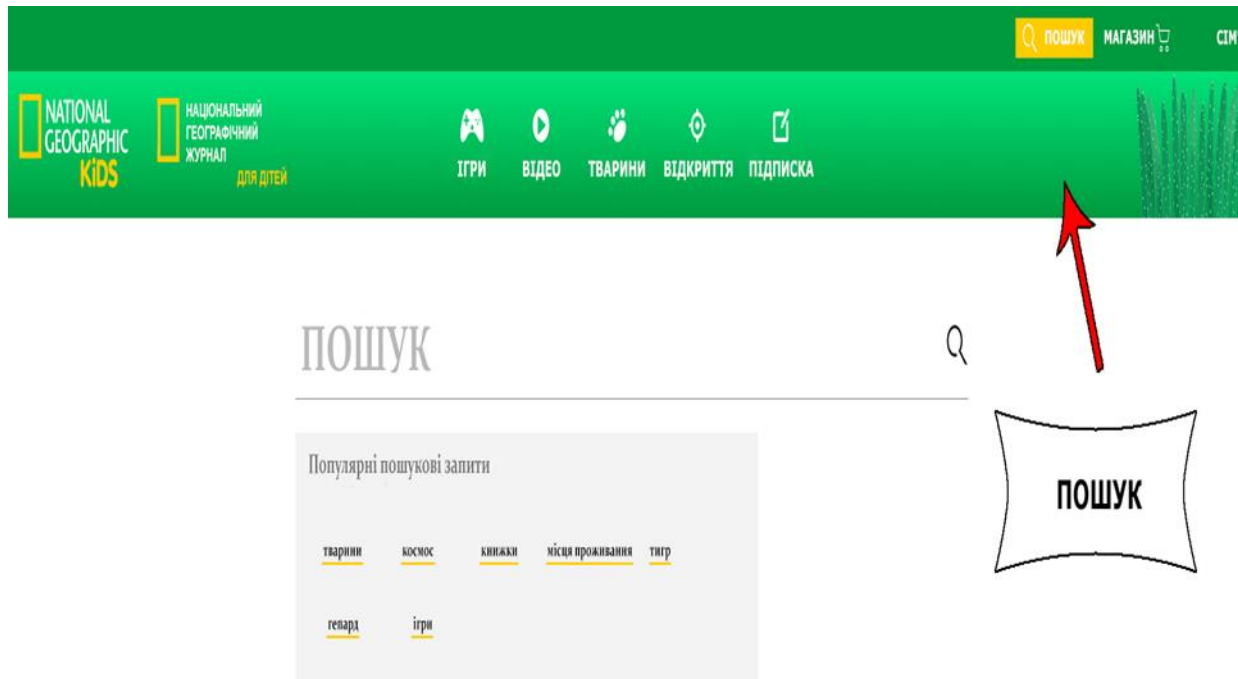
ПОШУК МАГАЗИН СІМ

NATIONAL GEOGRAPHIC KiDS

НАЦІОНАЛЬНИЙ ГЕОГРАФІЧНИЙ ЖУРНАЛ ДЛЯ ДІТЕЙ

ІГРИ ВІДЕО ТВАРИНИ ВІДКРИТТЯ ПІДПИСКА

ПОШУК

Популярні пошукові запити

тварини космос книжки місця проживання тигр

гепард ігри

ПОШУК